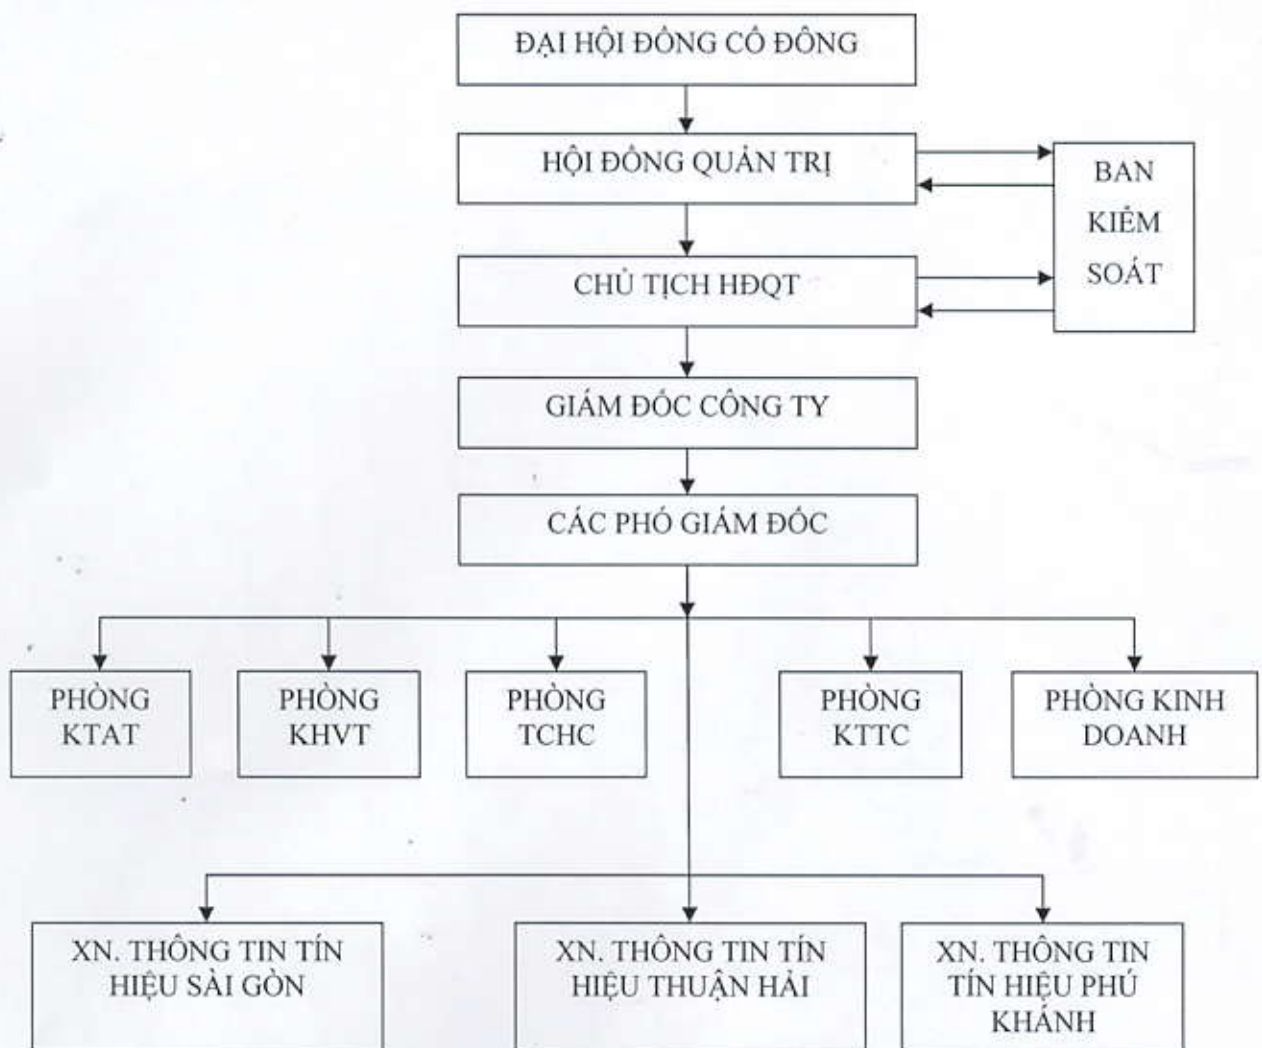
ĐẠI HỘI ĐỒNG CỔ ĐÔNG

HỘI ĐỒNG QUẢN TRỊ

BAN KIỂM SOÁT

CHỦ TỊCH HĐQT

GIÁM ĐỐC CÔNG TY

CÁC PHÓ GIÁM ĐỐC

PHÒNG KTAT

PHÒNG KHVT

PHÒNG TCHC

PHÒNG KTTC

PHÒNG KINH DOANH

XN. THÔNG TIN TÍN HIỆU SÀI GÒN

XN. THÔNG TIN TÍN HIỆU THUẬN HẢI

XN. THÔNG TIN TÍN HIỆU PHÚ KHÁNH